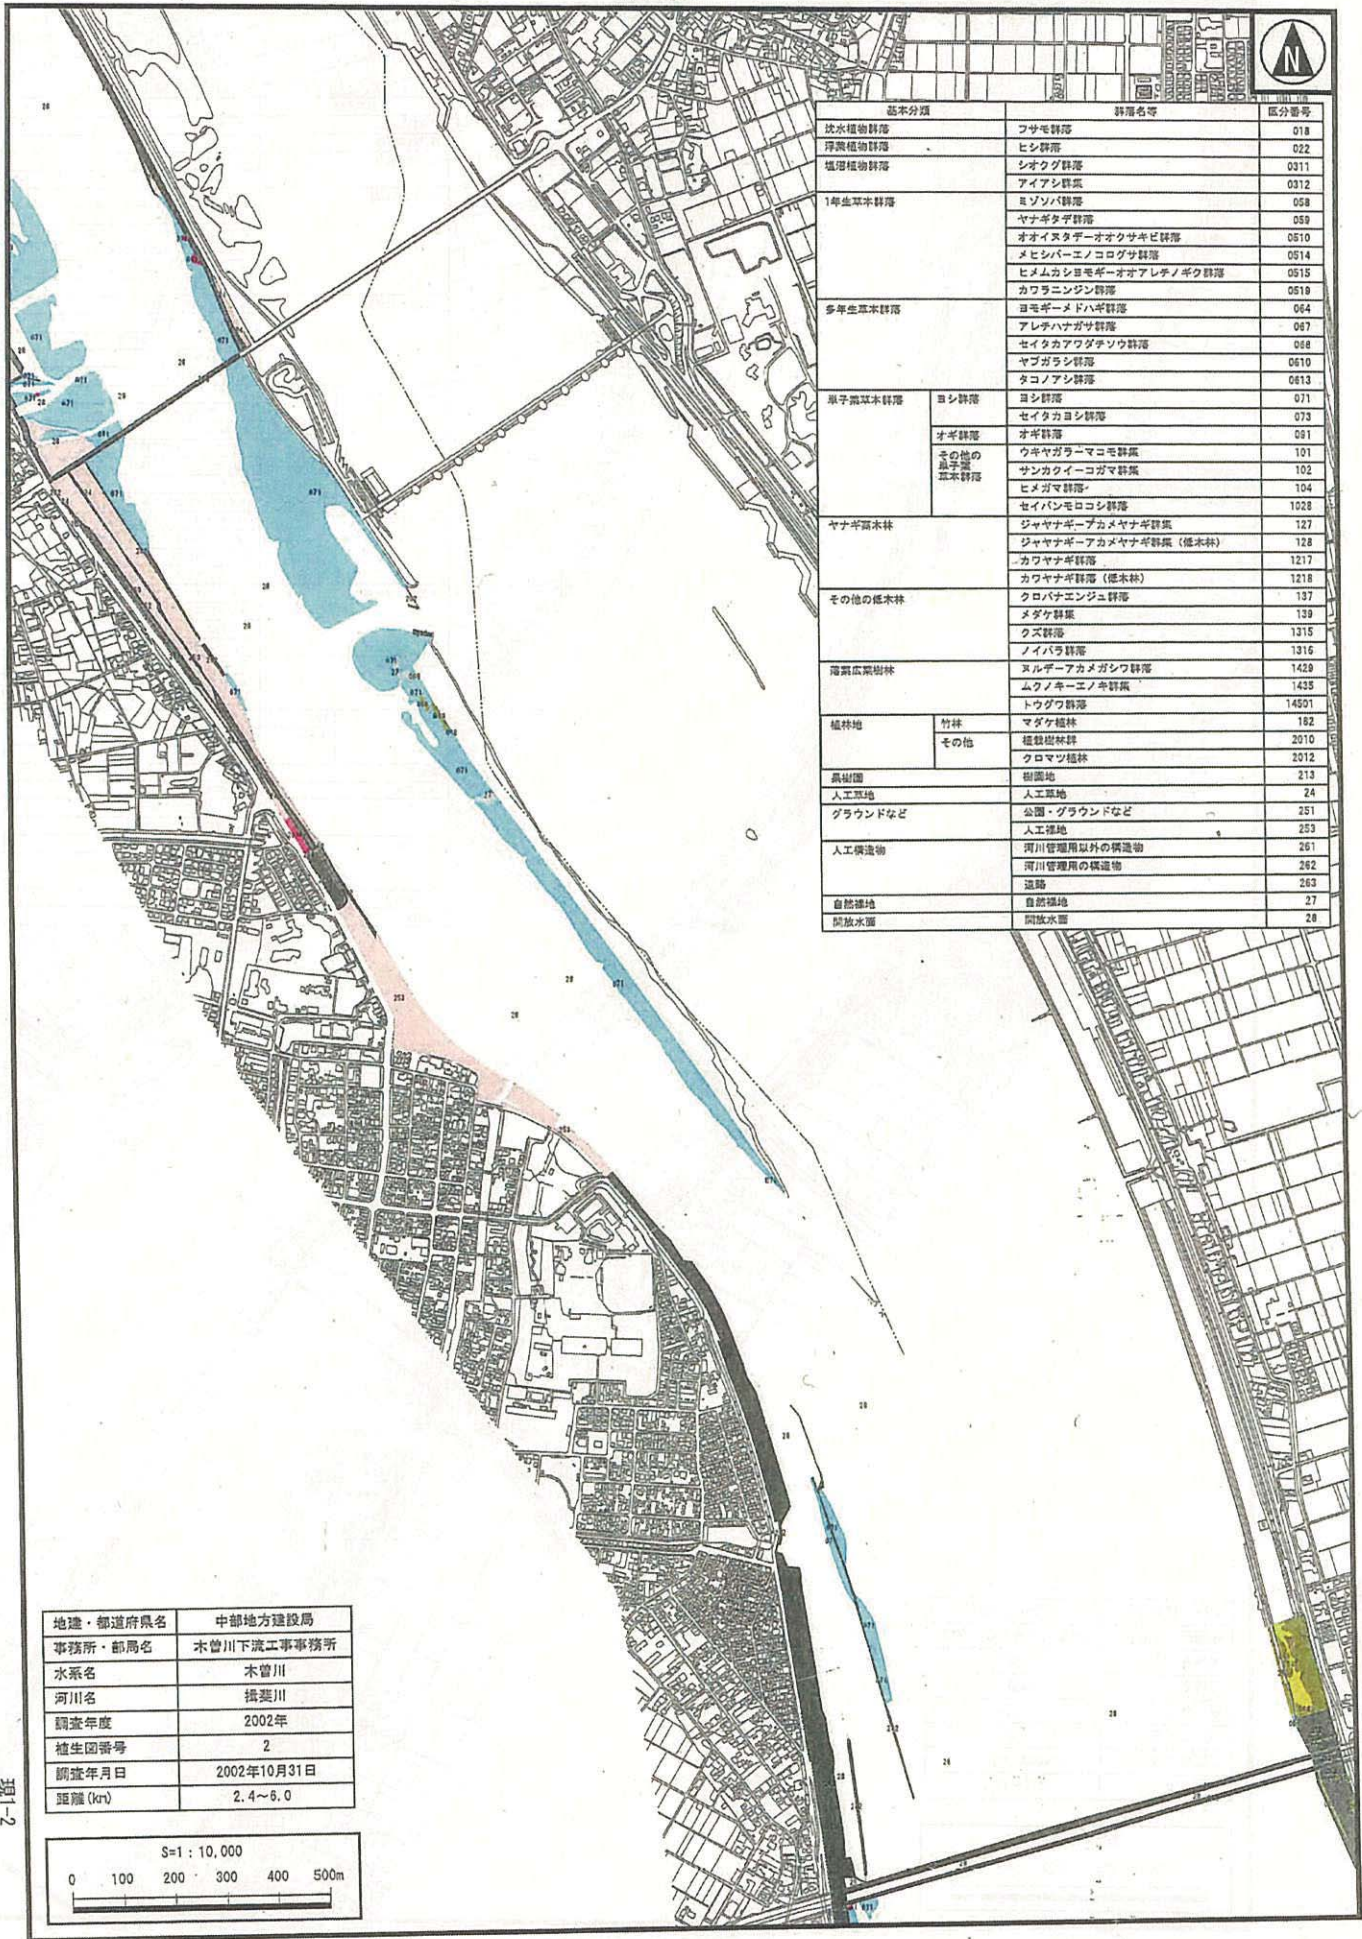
N

| 基本分類 | | 群落名等 | 区分番号 |
|---|---|---|---|
| 沈水植物群落 | | フサモ群落 | 018 |
| 浮葉植物群落 | | ヒシ群落 | 022 |
| 塩沼植物群落 | | シオクグ群落 | 0311 |
| | | アイアシ群集 | 0312 |
| 1年生草本群落 | | ミゾソバ群落 | 058 |
| | | ヤナギタデ群落 | 059 |
| | | オオイヌタデ－オオクサキビ群落 | 0510 |
| | | メヒシバ－エノコログサ群落 | 0514 |
| | | ヒメムカシヨモギ－オオアレチノギク群落 | 0515 |
| | | カワラニンジン群落 | 0519 |
| 多年生草本群落 | | ヨモギ－メドハギ群落 | 064 |
| | | アレチハナガサ群落 | 067 |
| | | セイタカアワダチソウ群落 | 068 |
| | | ヤブガラシ群落 | 0610 |
| | | タコノアシ群落 | 0613 |
| 単子葉草本群落 | ヨシ群落 | ヨシ群落 | 071 |
| | | セイタカヨシ群落 | 073 |
| | オギ群落 | オギ群落 | 091 |
| | その他の単子葉草本群落 | ウキヤガラ－マコモ群集 | 101 |
| | | サンカクイ－コガマ群集 | 102 |
| | | ヒメガマ群落 | 104 |
| | | セイバンモロコシ群落 | 1028 |
| ヤナギ高木林 | | ジャヤナギ－アカメヤナギ群集 | 127 |
| | | ジャヤナギ－アカメヤナギ群集（低木林） | 128 |
| | | カワヤナギ群落 | 1217 |
| | | カワヤナギ群落（低木林） | 1218 |
| その他の低木林 | | クロバナエンジュ群落 | 137 |
| | | メダケ群集 | 139 |
| | | クズ群落 | 1315 |
| | | ノイバラ群落 | 1316 |
| 落葉広葉樹林 | | ヌルデ－アカメガシワ群落 | 1429 |
| | | ムクノキ－エノキ群集 | 1435 |
| | | トウグワ群落 | 14501 |
| 植林地 | 竹林 | マダケ植林 | 182 |
| | その他 | 植栽樹林群 | 2010 |
| | | クロマツ植林 | 2012 |
| 果樹園 | | 樹園地 | 213 |
| 人工草地 | | 人工草地 | 24 |
| グラウンドなど | | 公園・グラウンドなど | 251 |
| | | 人工裸地 | 253 |
| 人工構造物 | | 河川管理用以外の構造物 | 261 |
| | | 河川管理用の構造物 | 262 |
| | | 道路 | 263 |
| 自然裸地 | | 自然裸地 | 27 |
| 開放水面 | | 開放水面 | 28 |

| 地建・都道府県名 | 中部地方建設局 |
|---|---|
| 事務所・部局名 | 木曽川下流工事事務所 |
| 水系名 | 木曽川 |
| 河川名 | 揖斐川 |
| 調査年度 | 2002年 |
| 植生図番号 | 2 |
| 調査年月日 | 2002年10月31日 |
| 距離(km) | 2.4～6.0 |

S=1：10,000
0 100 200 300 400 500m

現1-2